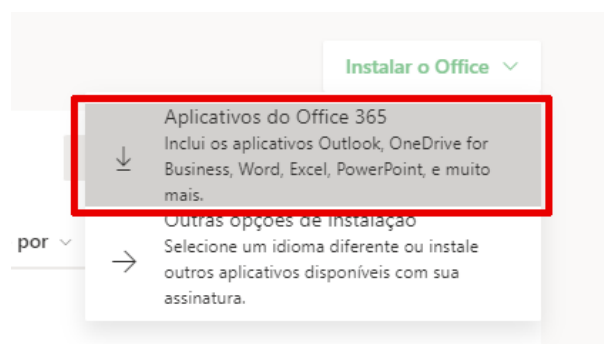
Instalar o Office

Aplicativos do Office 365
Inclui os aplicativos Outlook, OneDrive for Business, Word, Excel, PowerPoint, e muito mais.

por

Outras opções de instalação
Selecione um idioma diferente ou instale outros aplicativos disponíveis com sua assinatura.